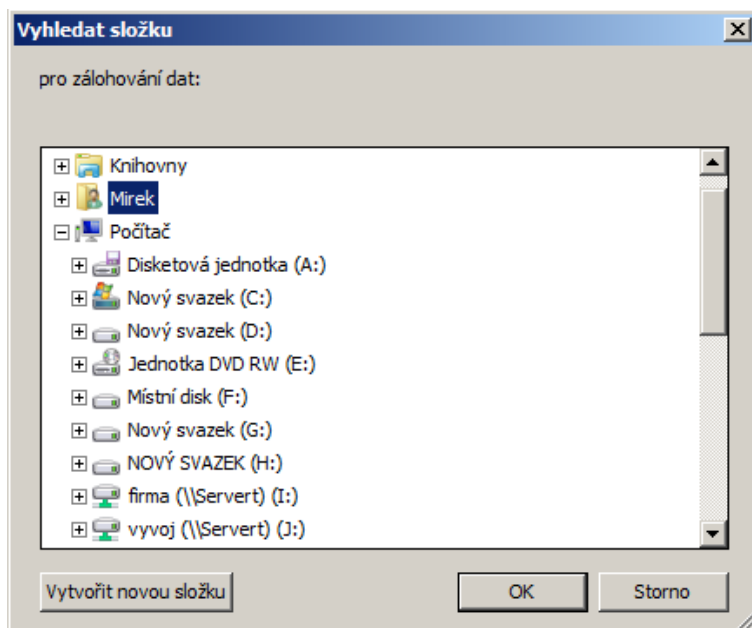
Vyhledat složku

pro zálohování dat:

Knihovny
Mirek
Počítač
Disketová jednotka (A:)
Nový svazek (C:)
Nový svazek (D:)
Jednotka DVD RW (E:)
Místní disk (F:)
Nový svazek (G:)
NOVÝ SVAZEK (H:)
firma (\\Servert) (I:)
vyvoj (\\Servert) (J:)

Vytvořit novou složku
OK
Storno